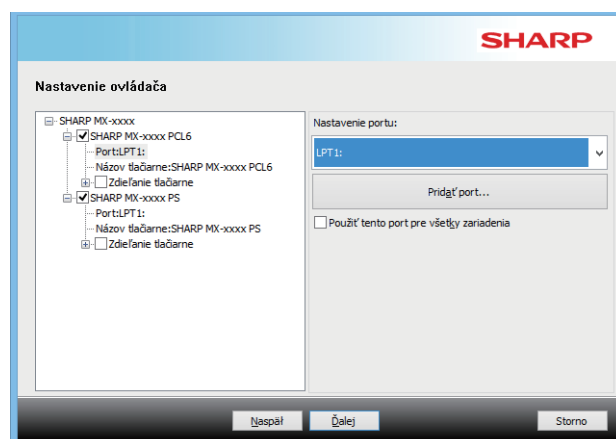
SHARP

Nastavenie ovládača

SHARP MX-xxxx
SHARP MX-xxxx PCL6
Port:LPT1:
Názov tlačiarne:SHARP MX-xxxx PCL6
Zdieľanie tlačiarne
SHARP MX-xxxx PS
Port:LPT1:
Názov tlačiarne:SHARP MX-xxxx PS
Zdieľanie tlačiarne

Nastavenie portu:
LPT1:
Pridať port...
Použiť tento port pre všetky zariadenia

Naspäť
Ďalej
Storno